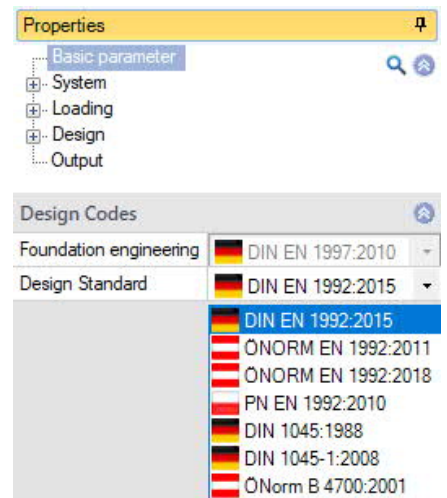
Properties

Basic parameter
System
Loading
Design
Output

Design Codes

| Foundation engineering | DIN EN 1997:2010 |
|---|---|
| Design Standard | DIN EN 1992:2015 |

DIN EN 1992:2015
ÖNORM EN 1992:2011
ÖNORM EN 1992:2018
PN EN 1992:2010
DIN 1045:1988
DIN 1045-1:2008
ÖNorm B 4700:2001